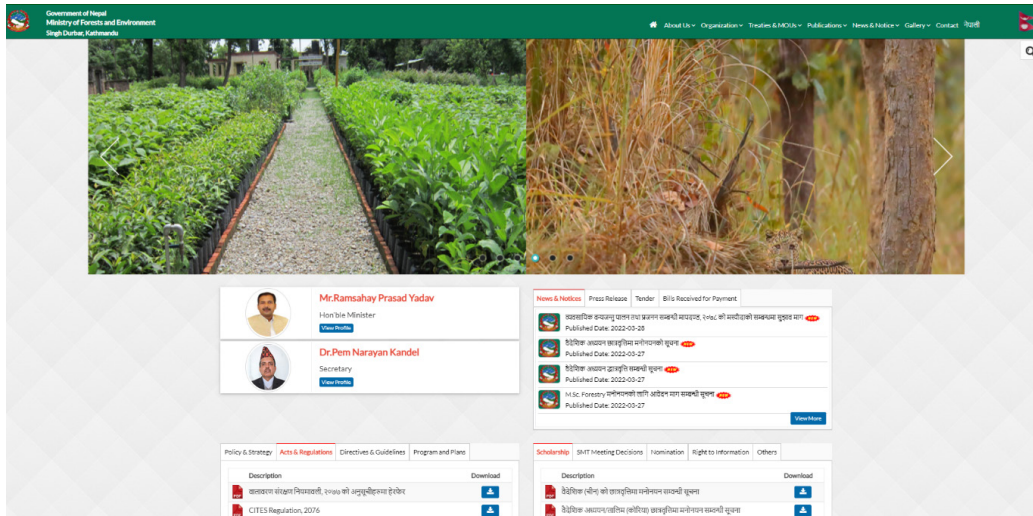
Government of Nepal
Ministry of Forests and Environment
Singh Durbar, Kathmandu

About Us Organization Treaties & MOUs Publications News & Notice Gallery Contact नेपाली

Mr.Ramsahay Prasad Yadav
Hon'ble Minister
View Profile

Dr.Pem Narayan Kandel
Secretary
View Profile

News & Notices | Press Release | Tender | Bills Received for Payment

व्यावसायिक वन्यजन्तु पालन तथा प्रजनन सम्बन्धी मापदण्ड, २०७८ को मस्यौदाको सम्बन्धमा सुझाव माग NEW
Published Date: 2022-03-28

वैदेशिक अध्ययन छात्रवृत्तिमा मनोनयनको सूचना NEW
Published Date: 2022-03-27

वैदेशिक अध्ययन छात्रवृत्ति सम्बन्धी सूचना NEW
Published Date: 2022-03-27

M.Sc. Forestry मनोनयनको लागि आवेदन माग सम्बन्धी सूचना NEW
Published Date: 2022-03-27

View More

Policy & Strategy | Acts & Regulations | Directives & Guidelines | Program and Plans

| Description | Download |
|---|---|
| वातावरण संरक्षण नियमावली, २०७७ का अनुसूचीहरुमा हेरफेर | |
| CITES Regulation, 2076 | |

Scholarship | SMT Meeting Decisions | Nomination | Right to Information | Others

| Description | Download |
|---|---|
| वैदेशिक (चीन) को छात्रवृत्तिमा मनोनयन सम्बन्धी सूचना | |
| वैदेशिक अध्ययन/तालिम (कोरिया) छात्रवृत्तिमा मनोनयन सम्बन्धी सूचना | |